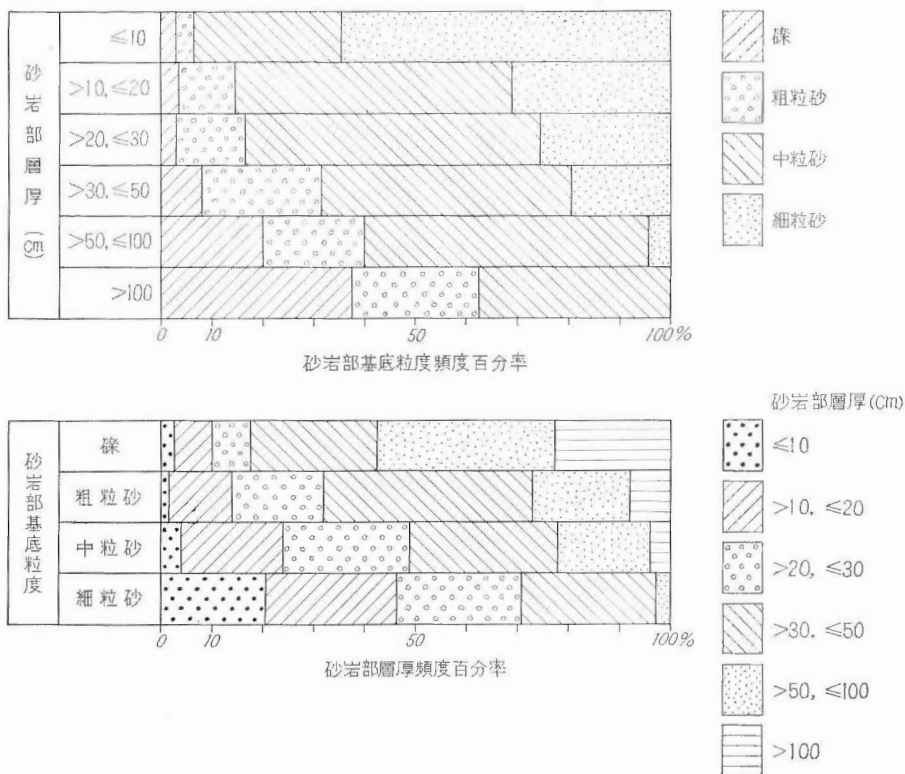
砂岩部層厚(cm)

$\leqq 10$
$>10, \leqq 20$
$>20, \leqq 30$
$>30, \leqq 50$
$>50, \leqq 100$
$>100$

0 10 50 100%

砂岩部基底粒度頻度百分率

礫
粗粒砂
中粒砂
細粒砂

砂岩部基底粒度

礫
粗粒砂
中粒砂
細粒砂

0 10 50 100%

砂岩部層厚頻度百分率

砂岩部層厚(cm)
$\leqq 10$
$>10, \leqq 20$
$>20, \leqq 30$
$>30, \leqq 50$
$>50, \leqq 100$
$>100$